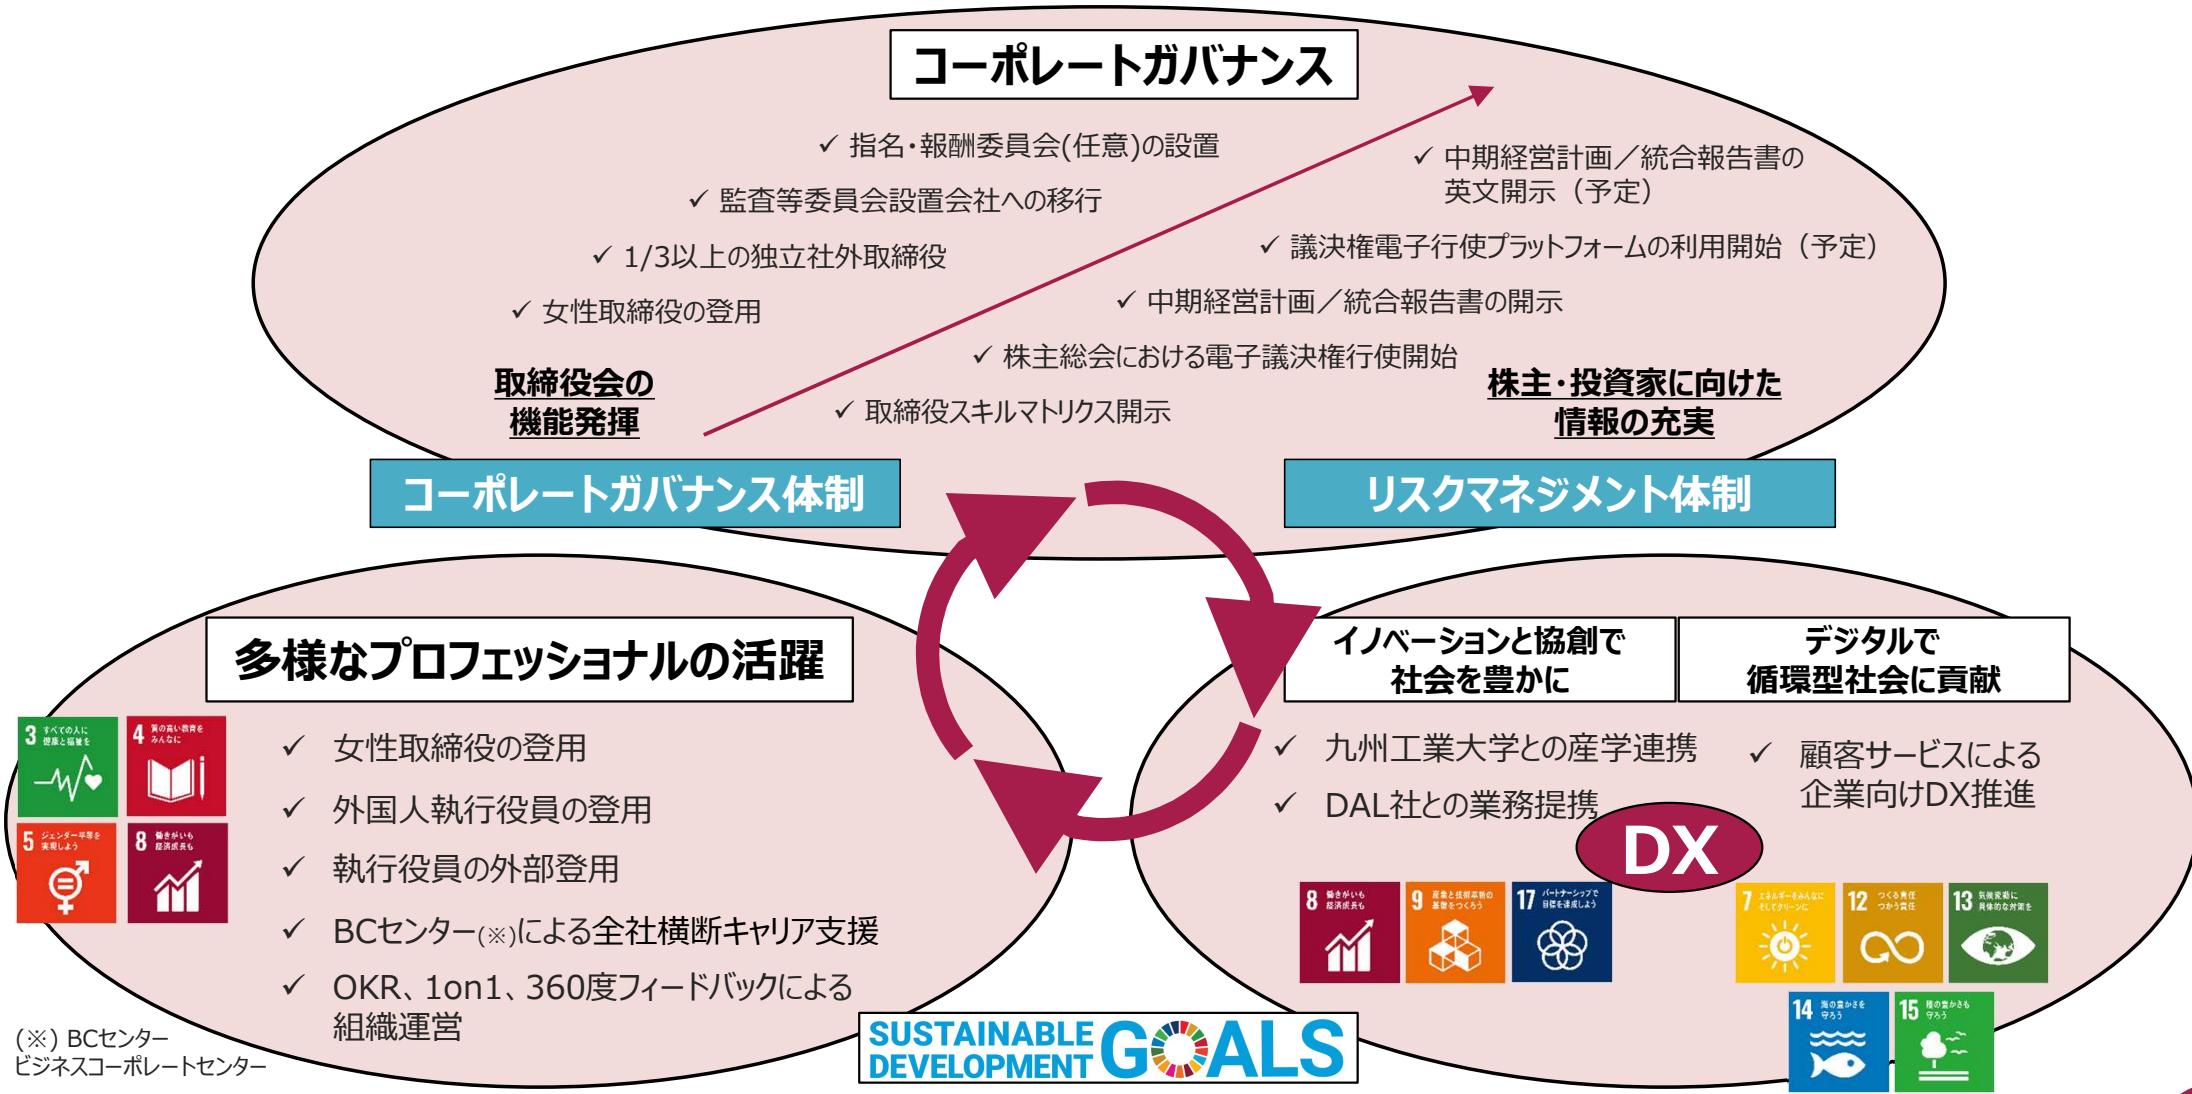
コーポレートガバナンス

✓ 指名・報酬委員会(任意)の設置

✓ 監査等委員会設置会社への移行

✓ 1/3以上の独立社外取締役

✓ 女性取締役の登用

取締役会の機能発揮

✓ 中期経営計画／統合報告書の英文開示（予定）

✓ 議決権電子行使プラットフォームの利用開始（予定）

✓ 中期経営計画／統合報告書の開示

✓ 株主総会における電子議決権行使開始

✓ 取締役スキルマトリクス開示

株主・投資家に向けた情報の充実

コーポレートガバナンス体制

リスクマネジメント体制

多様なプロフェッショナルの活躍

3 すべての人に健康と福祉を

4 質の高い教育をみんなに

5 ジェンダー平等を実現しよう

8 働きがいも経済成長も

✓ 女性取締役の登用

✓ 外国人執行役員の登用

✓ 執行役員の外部登用

✓ BCセンター(※)による全社横断キャリア支援

✓ OKR、1on1、360度フィードバックによる組織運営

(※) BCセンター
ビジネスコーポレートセンター

SUSTAINABLE DEVELOPMENT GOALS

イノベーションと協創で社会を豊かに

デジタルで循環型社会に貢献

✓ 九州工業大学との産学連携

✓ DAL社との業務提携

✓ 顧客サービスによる企業向けDX推進

DX

8 働きがいも経済成長も

9 産業と技術革新の基盤をつくろう

17 パートナーシップで目標を達成しよう

7 エネルギーをみんなにそしてクリーンに

12 つくる責任つかう責任

13 気候変動に具体的な対策を

14 海の豊かさを守ろう

15 陸の豊かさも守ろう